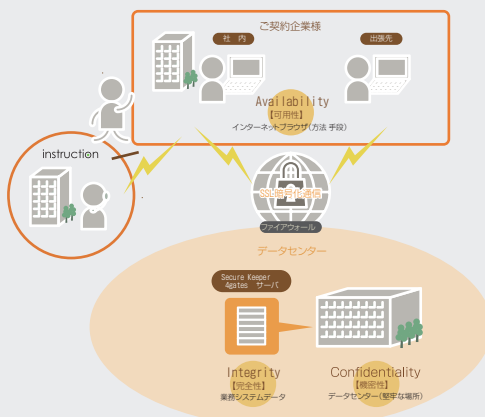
ご契約企業様

社　内

出張先

Availability
【可用性】
インターネットブラウザ(方法 手段)

instruction

SSL暗号化通信

ファイアウォール

データセンター

Secure Keeper Agates サーバ

Integrity
【完全性】
業務システムデータ

Confidentiality
【機密性】
データセンター(堅牢な場所)